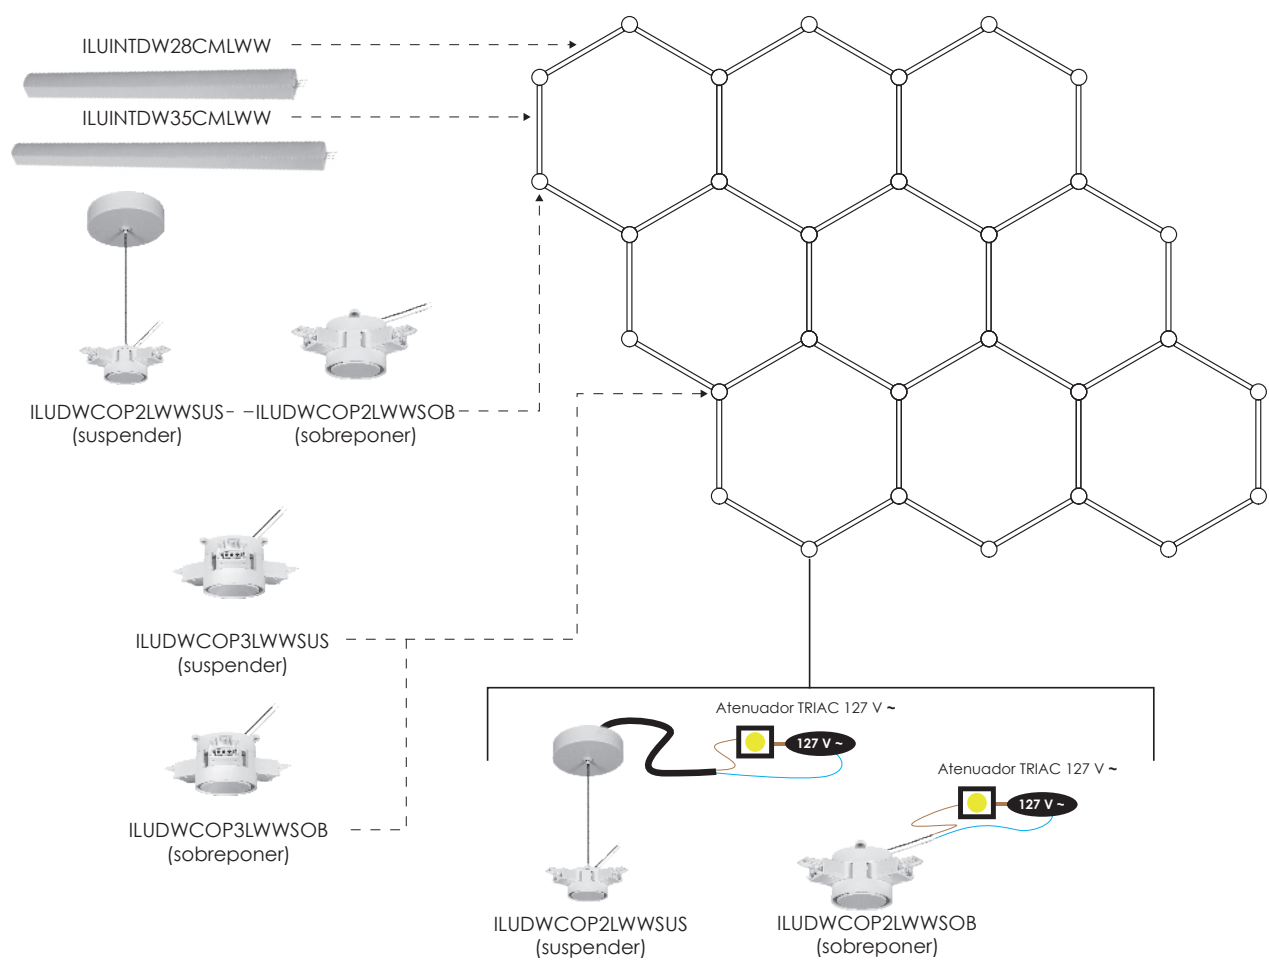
ILUINTDW28CMLWW

ILUINTDW35CMLWW

ILUDWCOP2LWWSUS
(suspender)

ILUDWCOP2LWWSOB
(sobreponer)

ILUDWCOP3LWWSUS
(suspender)

ILUDWCOP3LWWSOB
(sobreponer)

Atenuador TRIAC 127 V ~

127 V ~

Atenuador TRIAC 127 V ~

127 V ~

ILUDWCOP2LWWSUS
(suspender)

ILUDWCOP2LWWSOB
(sobreponer)